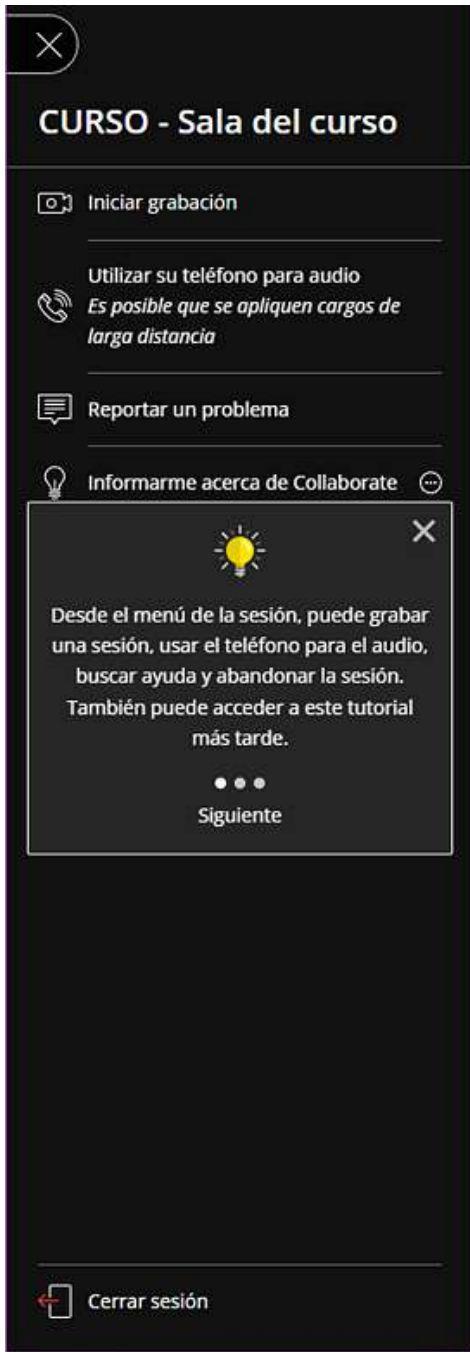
CURSO - Sala del curso

Iniciar grabación

Utilizar su teléfono para audio
*Es posible que se apliquen cargos de larga distancia*

Reportar un problema

Informarme acerca de Collaborate

Desde el menú de la sesión, puede grabar una sesión, usar el teléfono para el audio, buscar ayuda y abandonar la sesión. También puede acceder a este tutorial más tarde.

Siguiente

Cerrar sesión